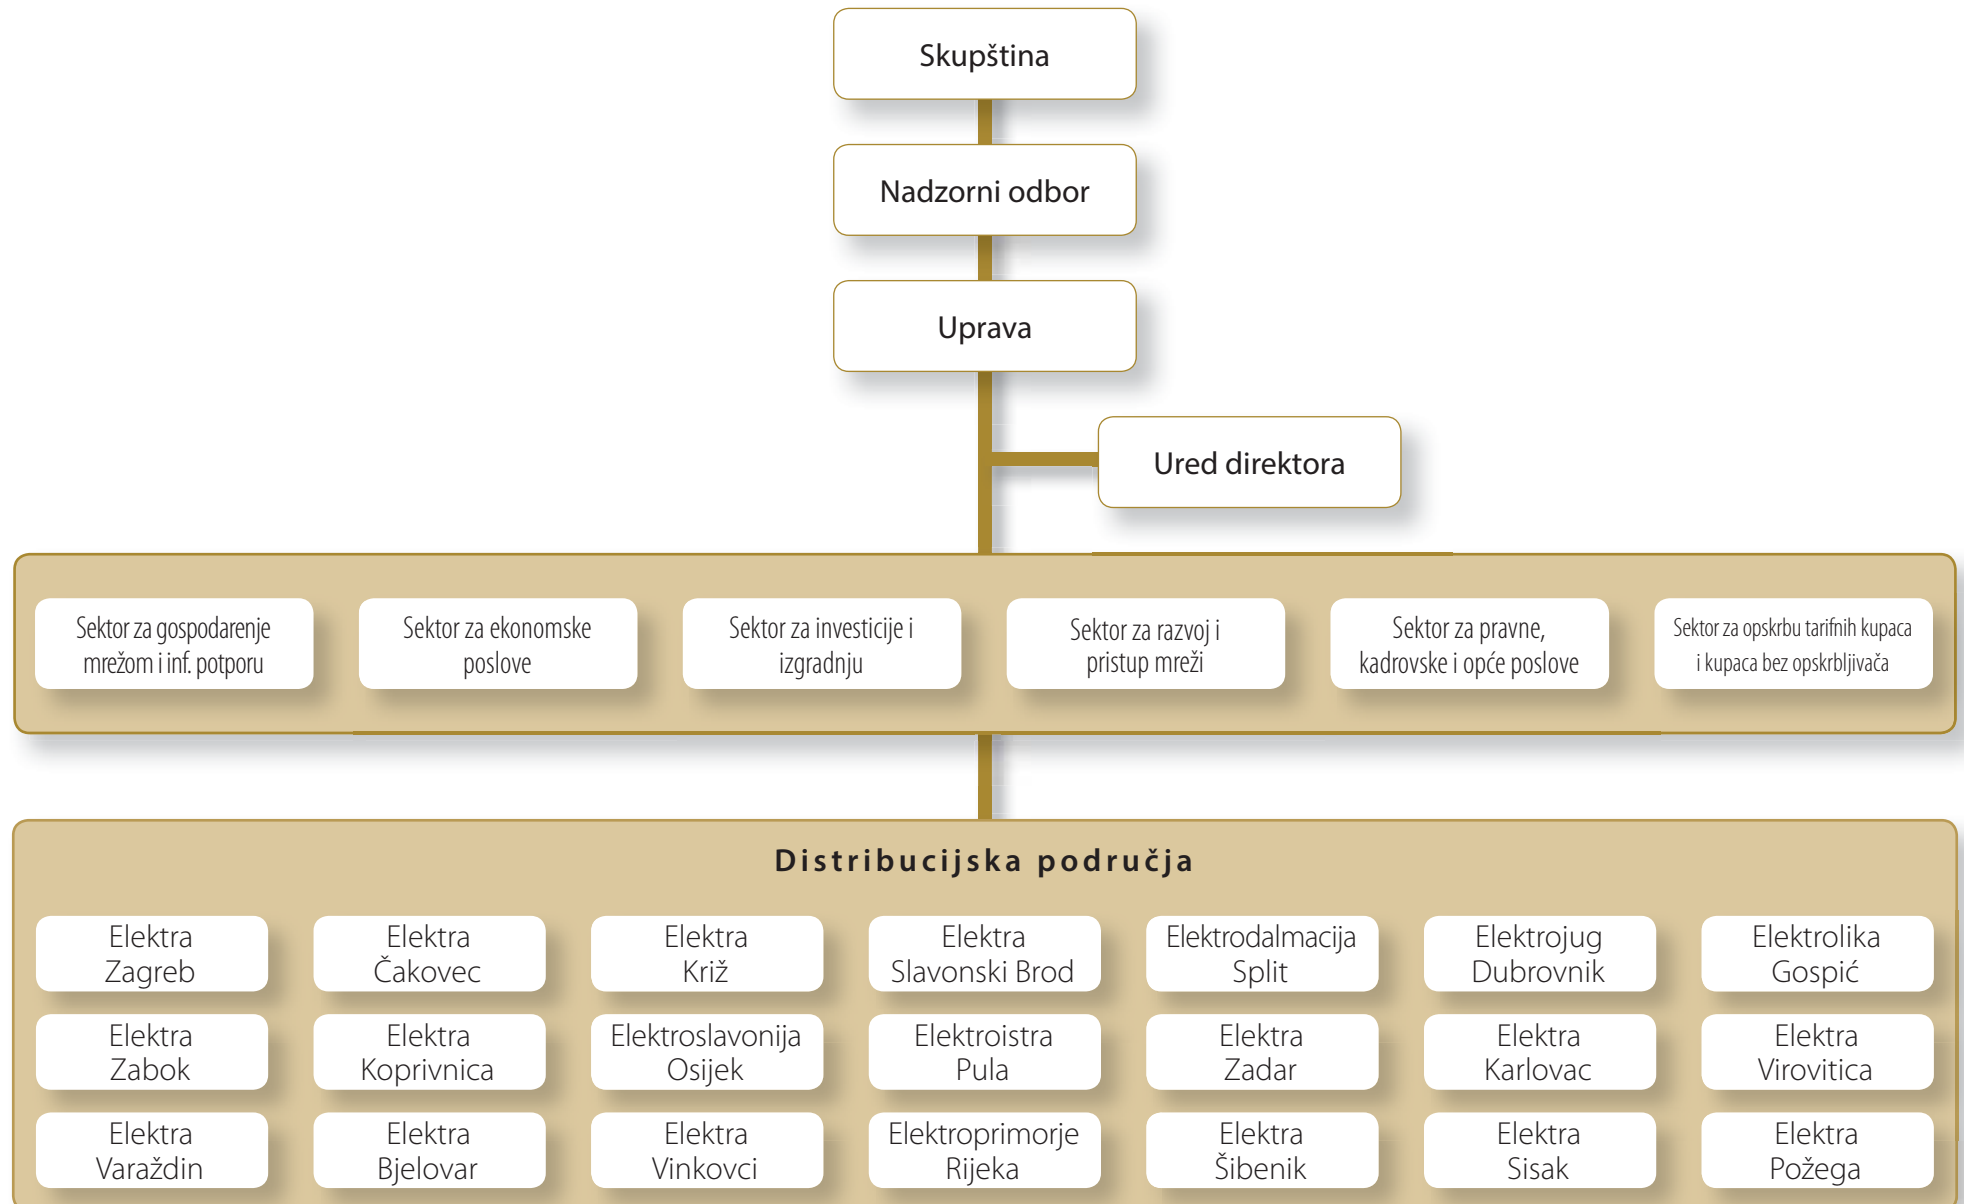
Skupština

Nadzorni odbor

Uprava

Ured direktora

Sektor za gospodarenje mrežom i inf. potporu

Sektor za ekonomske poslove

Sektor za investicije i izgradnju

Sektor za razvoj i pristup mreži

Sektor za pravne, kadrovske i opće poslove

Sektor za opskrbu tarifnih kupaca i kupaca bez opskrbljivača

Distribucijska područja

Elektra Zagreb

Elektra Čakovec

Elektra Križ

Elektra Slavonski Brod

Elektrodalmacija Split

Elektrojug Dubrovnik

Elektrolika Gospić

Elektra Zabok

Elektra Koprivnica

Elektroslavonija Osijek

Elektroistra Pula

Elektra Zadar

Elektra Karlovac

Elektra Virovitica

Elektra Varaždin

Elektra Bjelovar

Elektra Vinkovci

Elektroprimorje Rijeka

Elektra Šibenik

Elektra Sisak

Elektra Požega